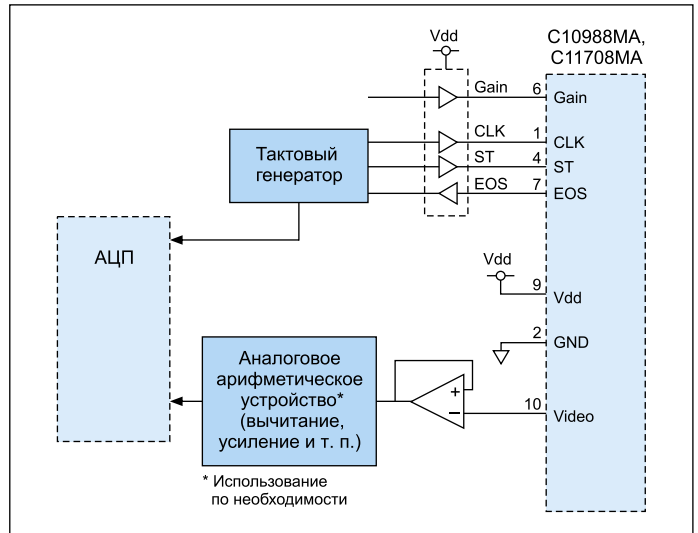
Vdd

C10988MA, C11708MA

Gain 6 Gain

Тактовый генератор

CLK 1 CLK
ST 4 ST
EOS 7 EOS

АЦП

Vdd

9 Vdd

2 GND

Аналоговое арифметическое устройство* (вычитание, усиление и т. п.)

+
−

10 Video

* Использование по необходимости